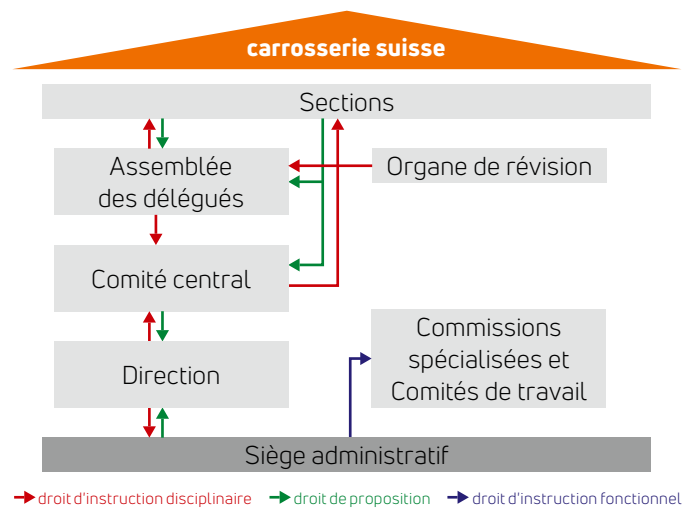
carrosserie suisse

Sections

Assemblée des délégués

Organe de révision

Comité central

Commissions spécialisées et Comités de travail

Direction

Siège administratif

droit d'instruction disciplinaire
droit de proposition
droit d'instruction fonctionnel